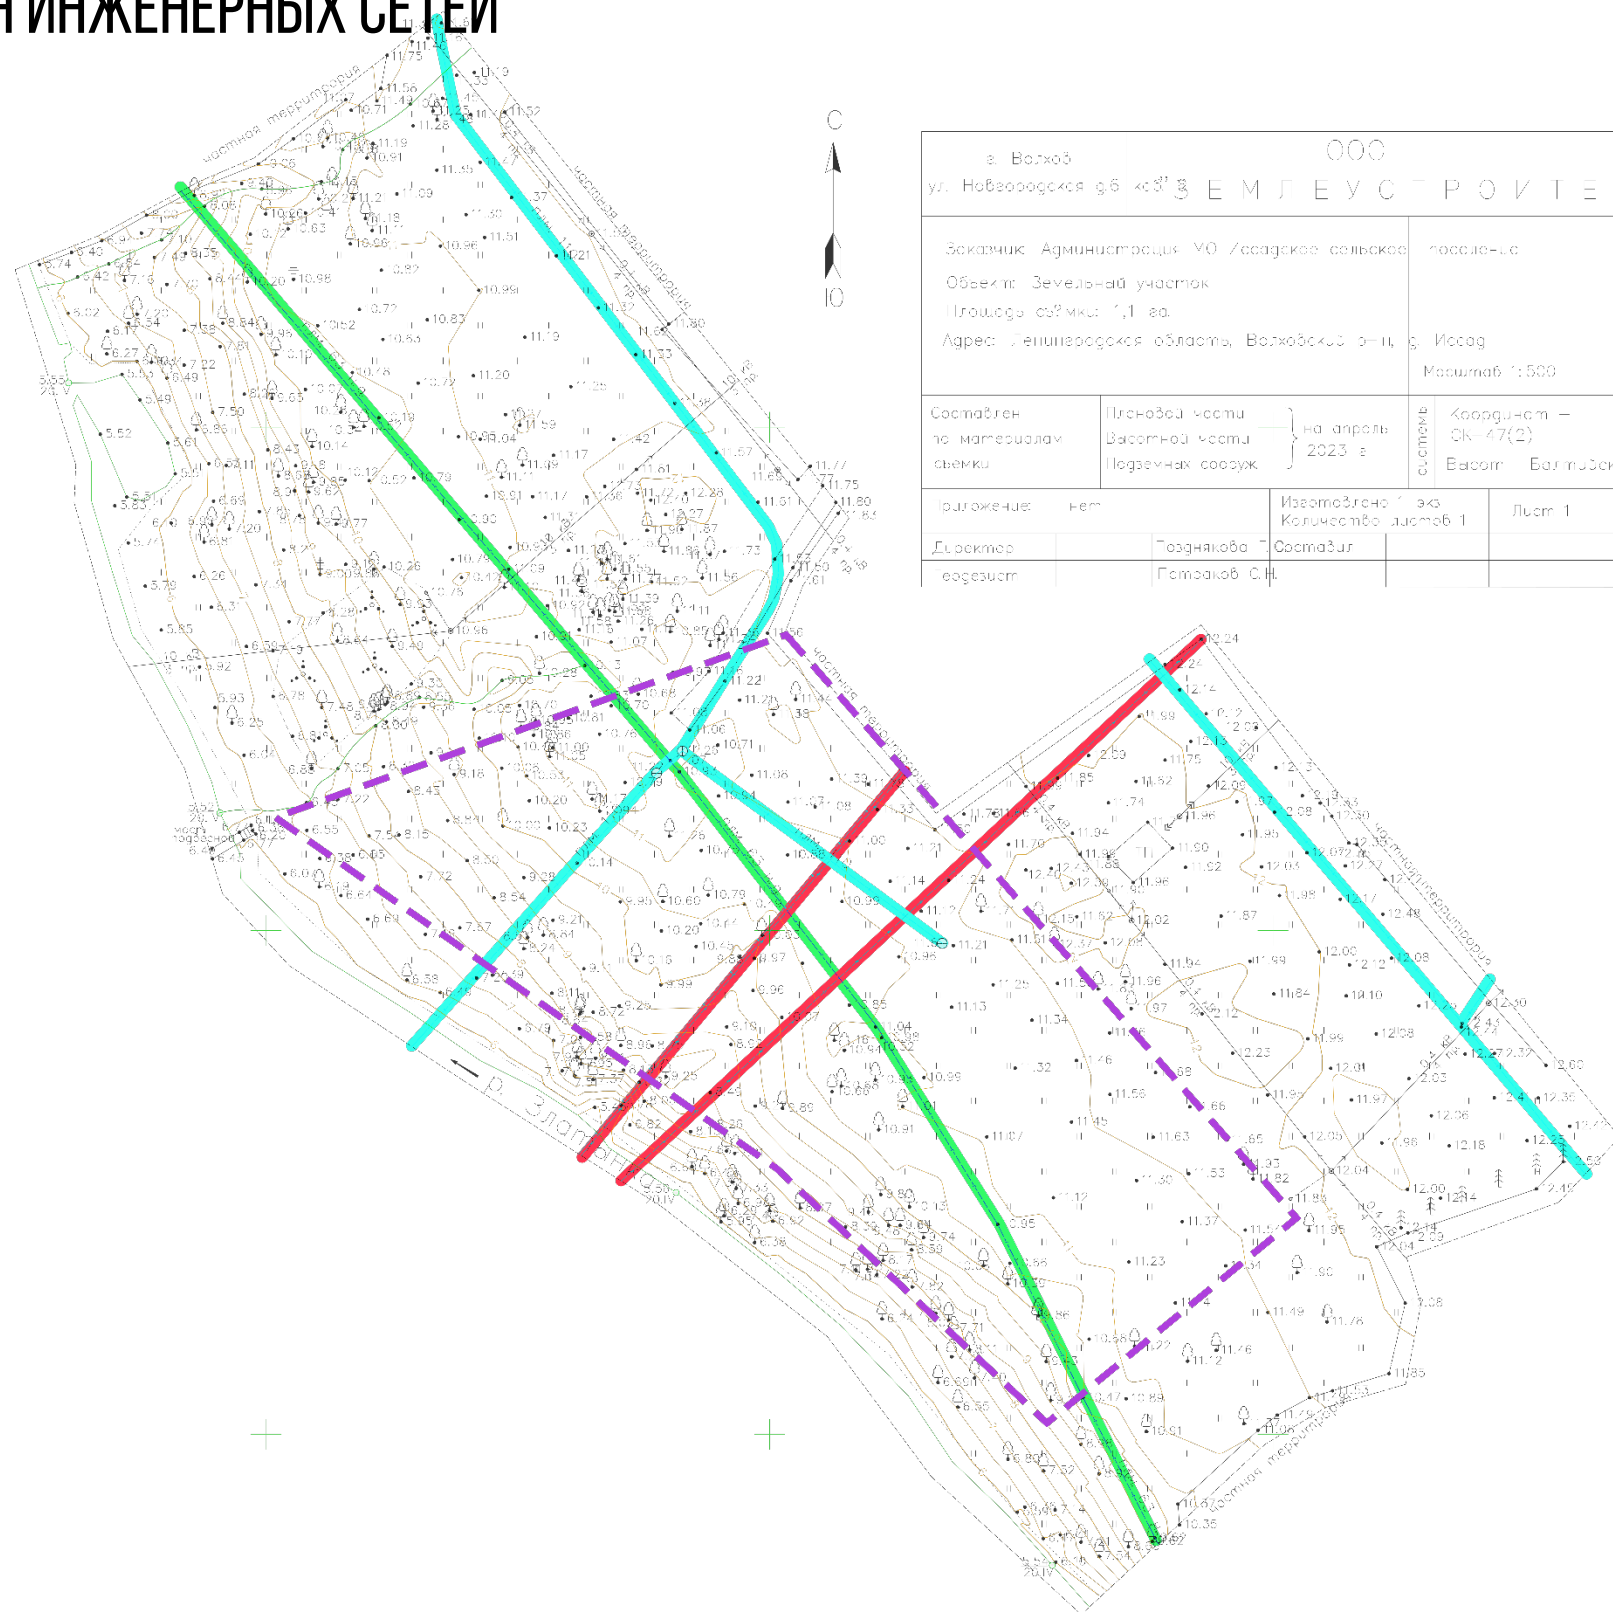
Я ИНЖЕНЕРНЫХ СЕТЕЙ

С
Ю

г. Волхов
ул. Новгородская д.6 каб.3
ООО
З Е М Л Е У С Т Р О И Т Е

Заказчик: Администрация МО Иссадское сельское поселение
Объект: Земельный участок
Площадь съёмки: 1,1 га.
Адрес: Ленинградская область, Волховский р-н, д. Иссад
Масштаб 1:500

Составлен по материалам съемки
Плановой части
Высотной части
Подземных сооруж.
на апрель 2023 г.
система
Координат – СК-47(2)
Высот Балтийск

Приложение: нет
Изготовлено 1 экз.
Количество листов 1
Лист 1

Директор | Позднякова Т. | Составил
геодезист | Попраков О.Н.

частная территория
частная территория
частная территория
частная территория
частная территория
р. Златынка